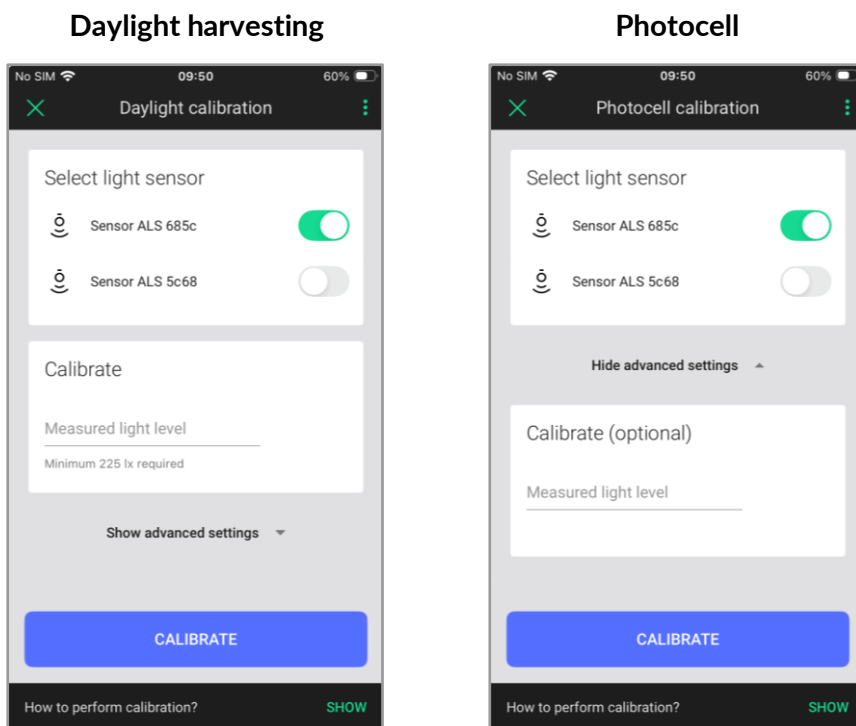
Daylight harvesting

No SIM 09:50 60%

Daylight calibration

Select light sensor

Sensor ALS 685c

Sensor ALS 5c68

Calibrate

Measured light level

Minimum 225 lx required

Show advanced settings

CALIBRATE

How to perform calibration? SHOW

Photocell

No SIM 09:50 60%

Photocell calibration

Select light sensor

Sensor ALS 685c

Sensor ALS 5c68

Hide advanced settings

Calibrate (optional)

Measured light level

CALIBRATE

How to perform calibration? SHOW